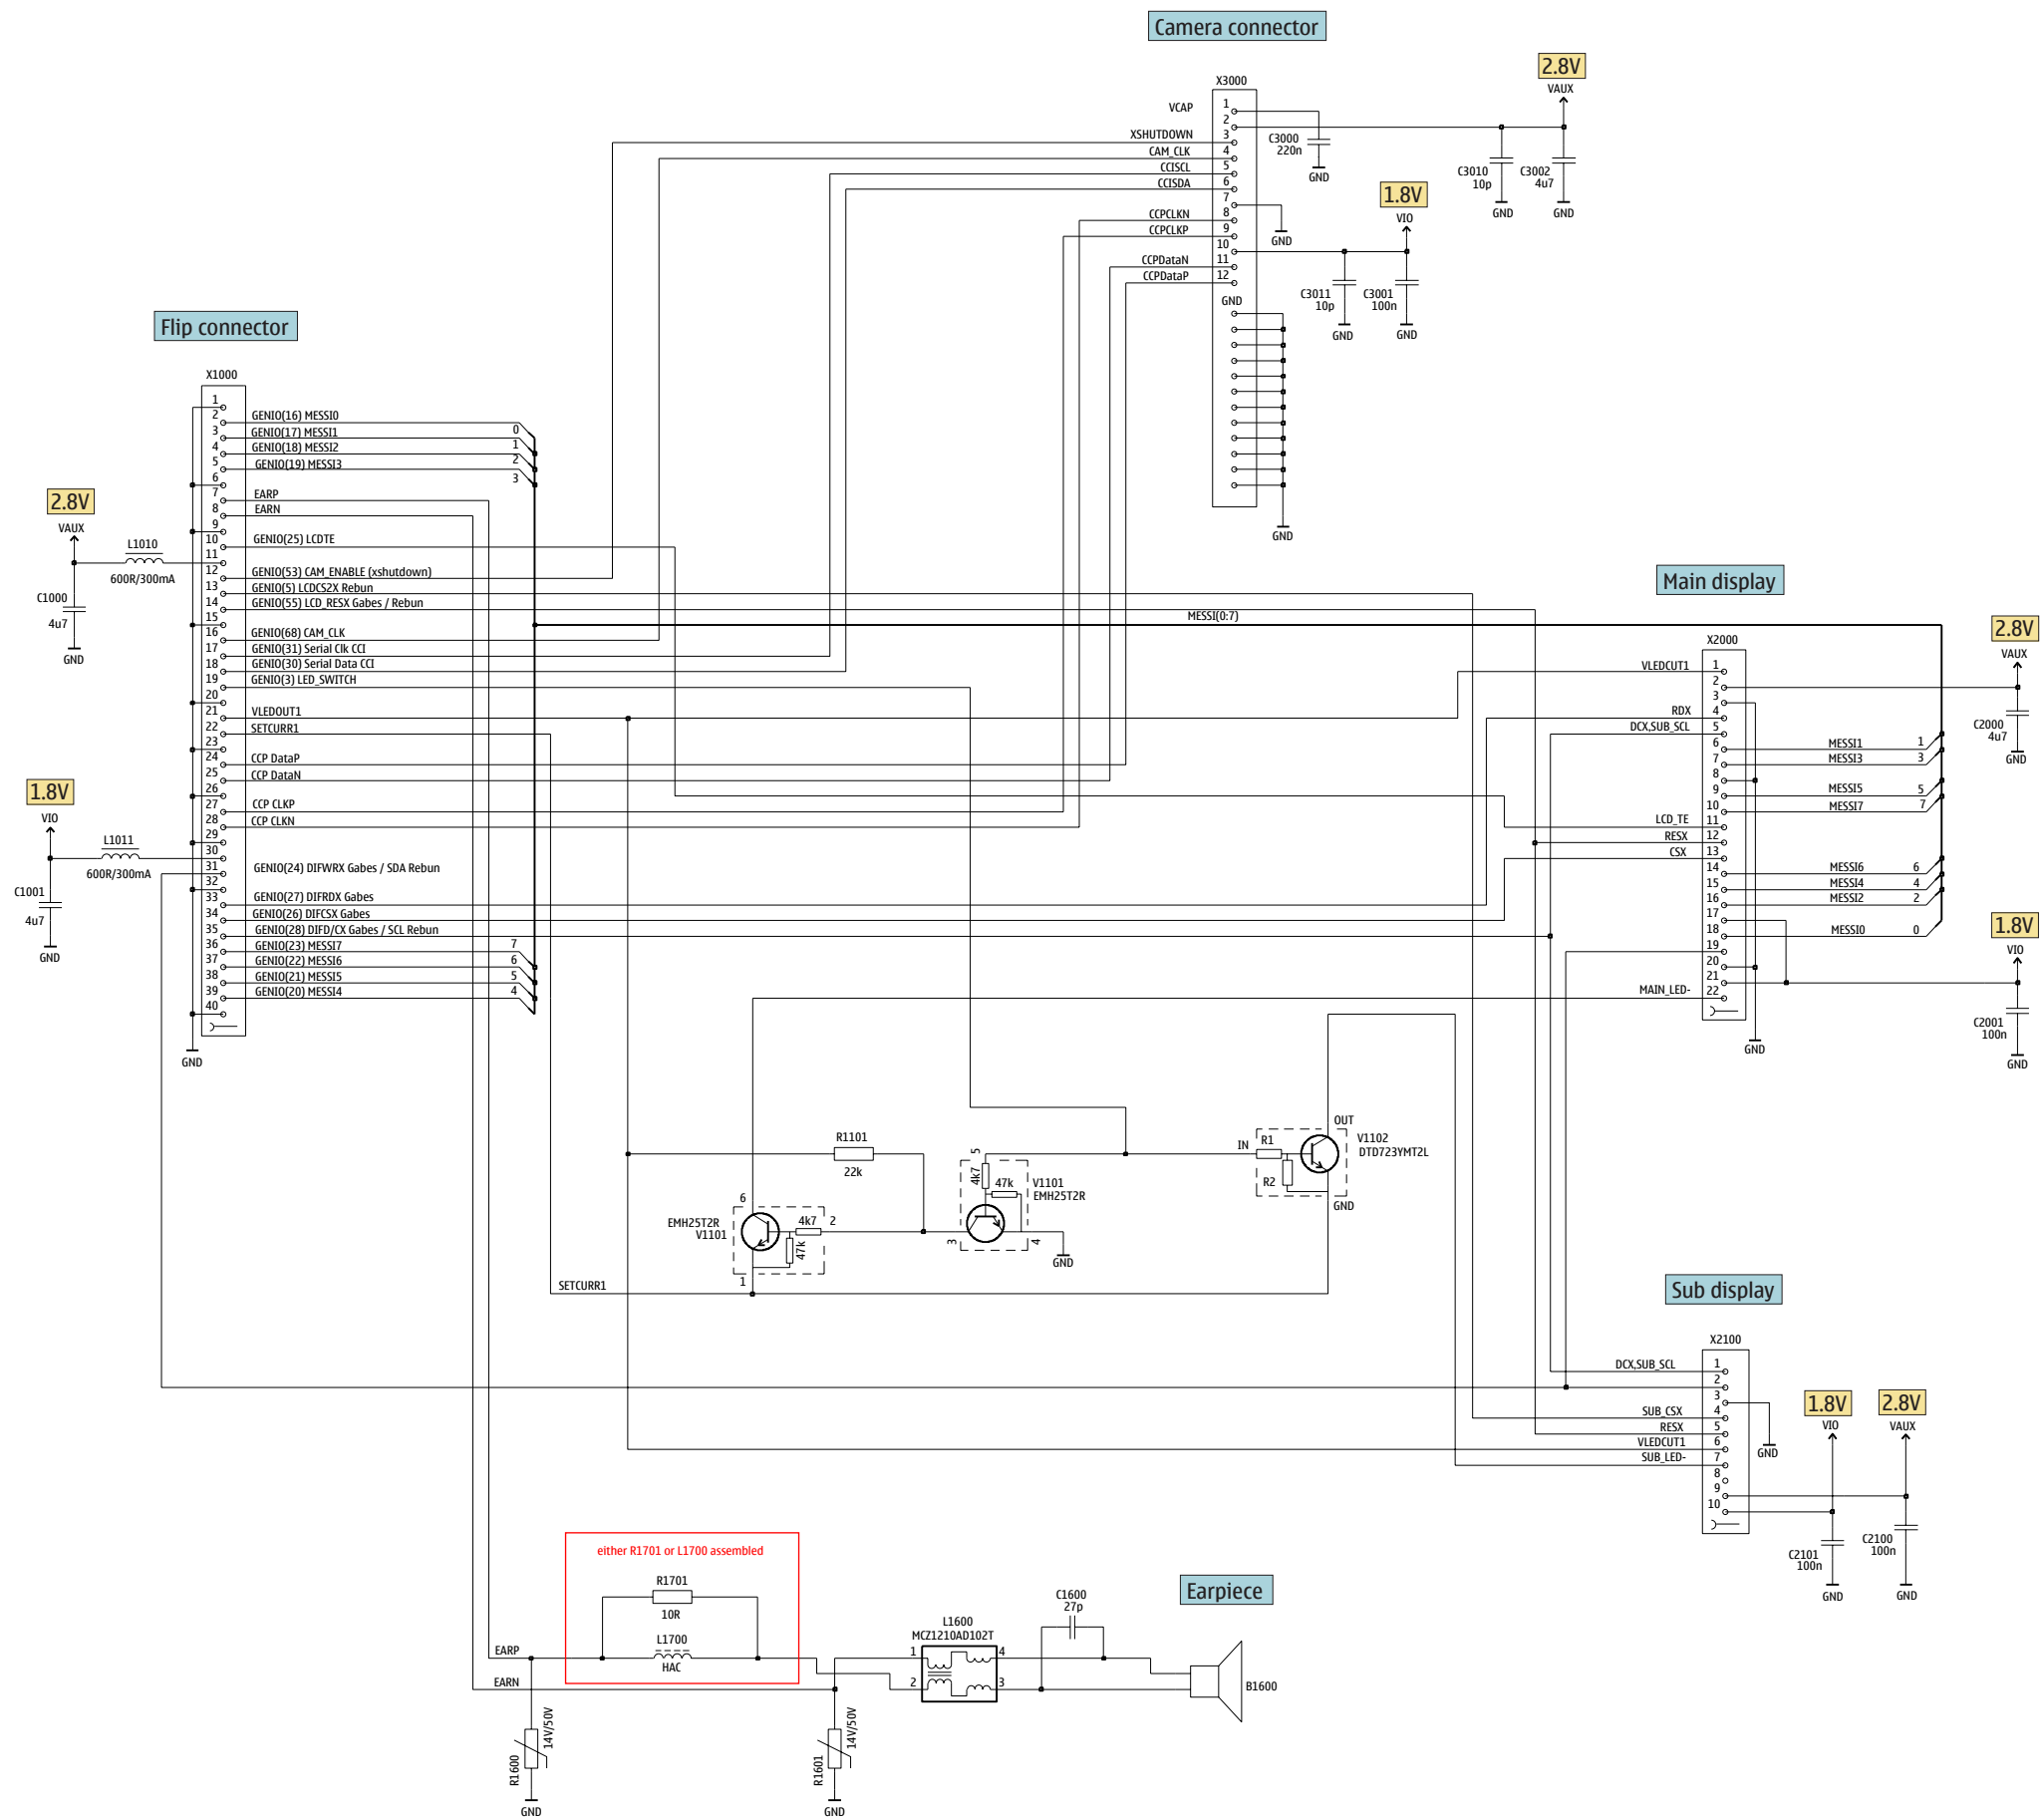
Camera connector

X3000

VCAP 1
2
XSHUTDOWN 3
CAM_CLK 4
CCISCL 5
CCISDA 6
7
CCPCLKN 8
CCPCLKP 9
10
CCPDataN 11
CCPDataP 12
GND

C3000
220n
GND

2.8V
VAUX

C3010
10p
GND

C3002
4u7
GND

1.8V
VIO

GND

C3011
10p
GND

C3001
100n
GND

GND

Flip connector

X1000

1
2 GENIO(16) MESSI0
3 GENIO(17) MESSI1 0
4 GENIO(18) MESSI2 1
5 GENIO(19) MESSI3 2
6 3
7 EARP
8 EARN
9
10 GENIO(25) LCDTE
11
12 GENIO(53) CAM_ENABLE (xshutdown)
13 GENIO(5) LCDCS2X Rebun
14 GENIO(55) LCD_RESX Gabes / Rebun
15
16 GENIO(68) CAM_CLK
17 GENIO(31) Serial Clk CCI
18 GENIO(30) Serial Data CCI
19 GENIO(3) LED_SWITCH
20
21 VLEDOUT1
22 SETCURR1
23
24 CCP DataP
25 CCP DataN
26
27 CCP CLKP
28 CCP CLKN
29
30
31 GENIO(24) DIFWRX Gabes / SDA Rebun
32
33 GENIO(27) DIFRDX Gabes
34 GENIO(26) DIFCSX Gabes
35 GENIO(28) DIFD/CX Gabes / SCL Rebun
36 GENIO(23) MESSI7 7
37 GENIO(22) MESSI6 6
38 GENIO(21) MESSI5 5
39 GENIO(20) MESSI4 4
40

GND

2.8V
VAUX
L1010
600R/300mA
C1000
4u7
GND

1.8V
VIO
L1011
600R/300mA
C1001
4u7
GND

MESSI(0:7)

Main display

X2000

VLEDCUT1 1
2
3
RDX 4
DCX,SUB_SCL 5
6 MESSI1 1
7 MESSI3 3
8
9 MESSI5 5
10 MESSI7 7
LCD_TE 11
RESX 12
CSX 13
14 MESSI6 6
15 MESSI4 4
16 MESSI2 2
17
18 MESSI0 0
19
20
21
MAIN_LED- 22

GND

2.8V
VAUX
C2000
4u7
GND

1.8V
VIO
C2001
100n
GND

R1101
22k

6
EMH25T2R
V1101
4k7 2
47k
1

5
4k7
47k
V1101
EMH25T2R
3
4
GND

OUT
IN R1
R2
V1102
DTD723YMT2L
GND

SETCURR1

Sub display

X2100

DCX,SUB_SCL 1
2
3
SUB_CSX 4
RESX 5
VLEDCUT1 6
SUB_LED- 7
8
9
10

GND

1.8V
VIO
C2101
100n
GND

2.8V
VAUX
C2100
100n
GND

either R1701 or L1700 assembled
R1701
10R
L1700
HAC

EARP
EARN

R1600
14V/50V
GND

R1601
14V/50V
GND

L1600
MCZ1210AD102T
1
2
4
3

C1600
27p

Earpiece

B1600